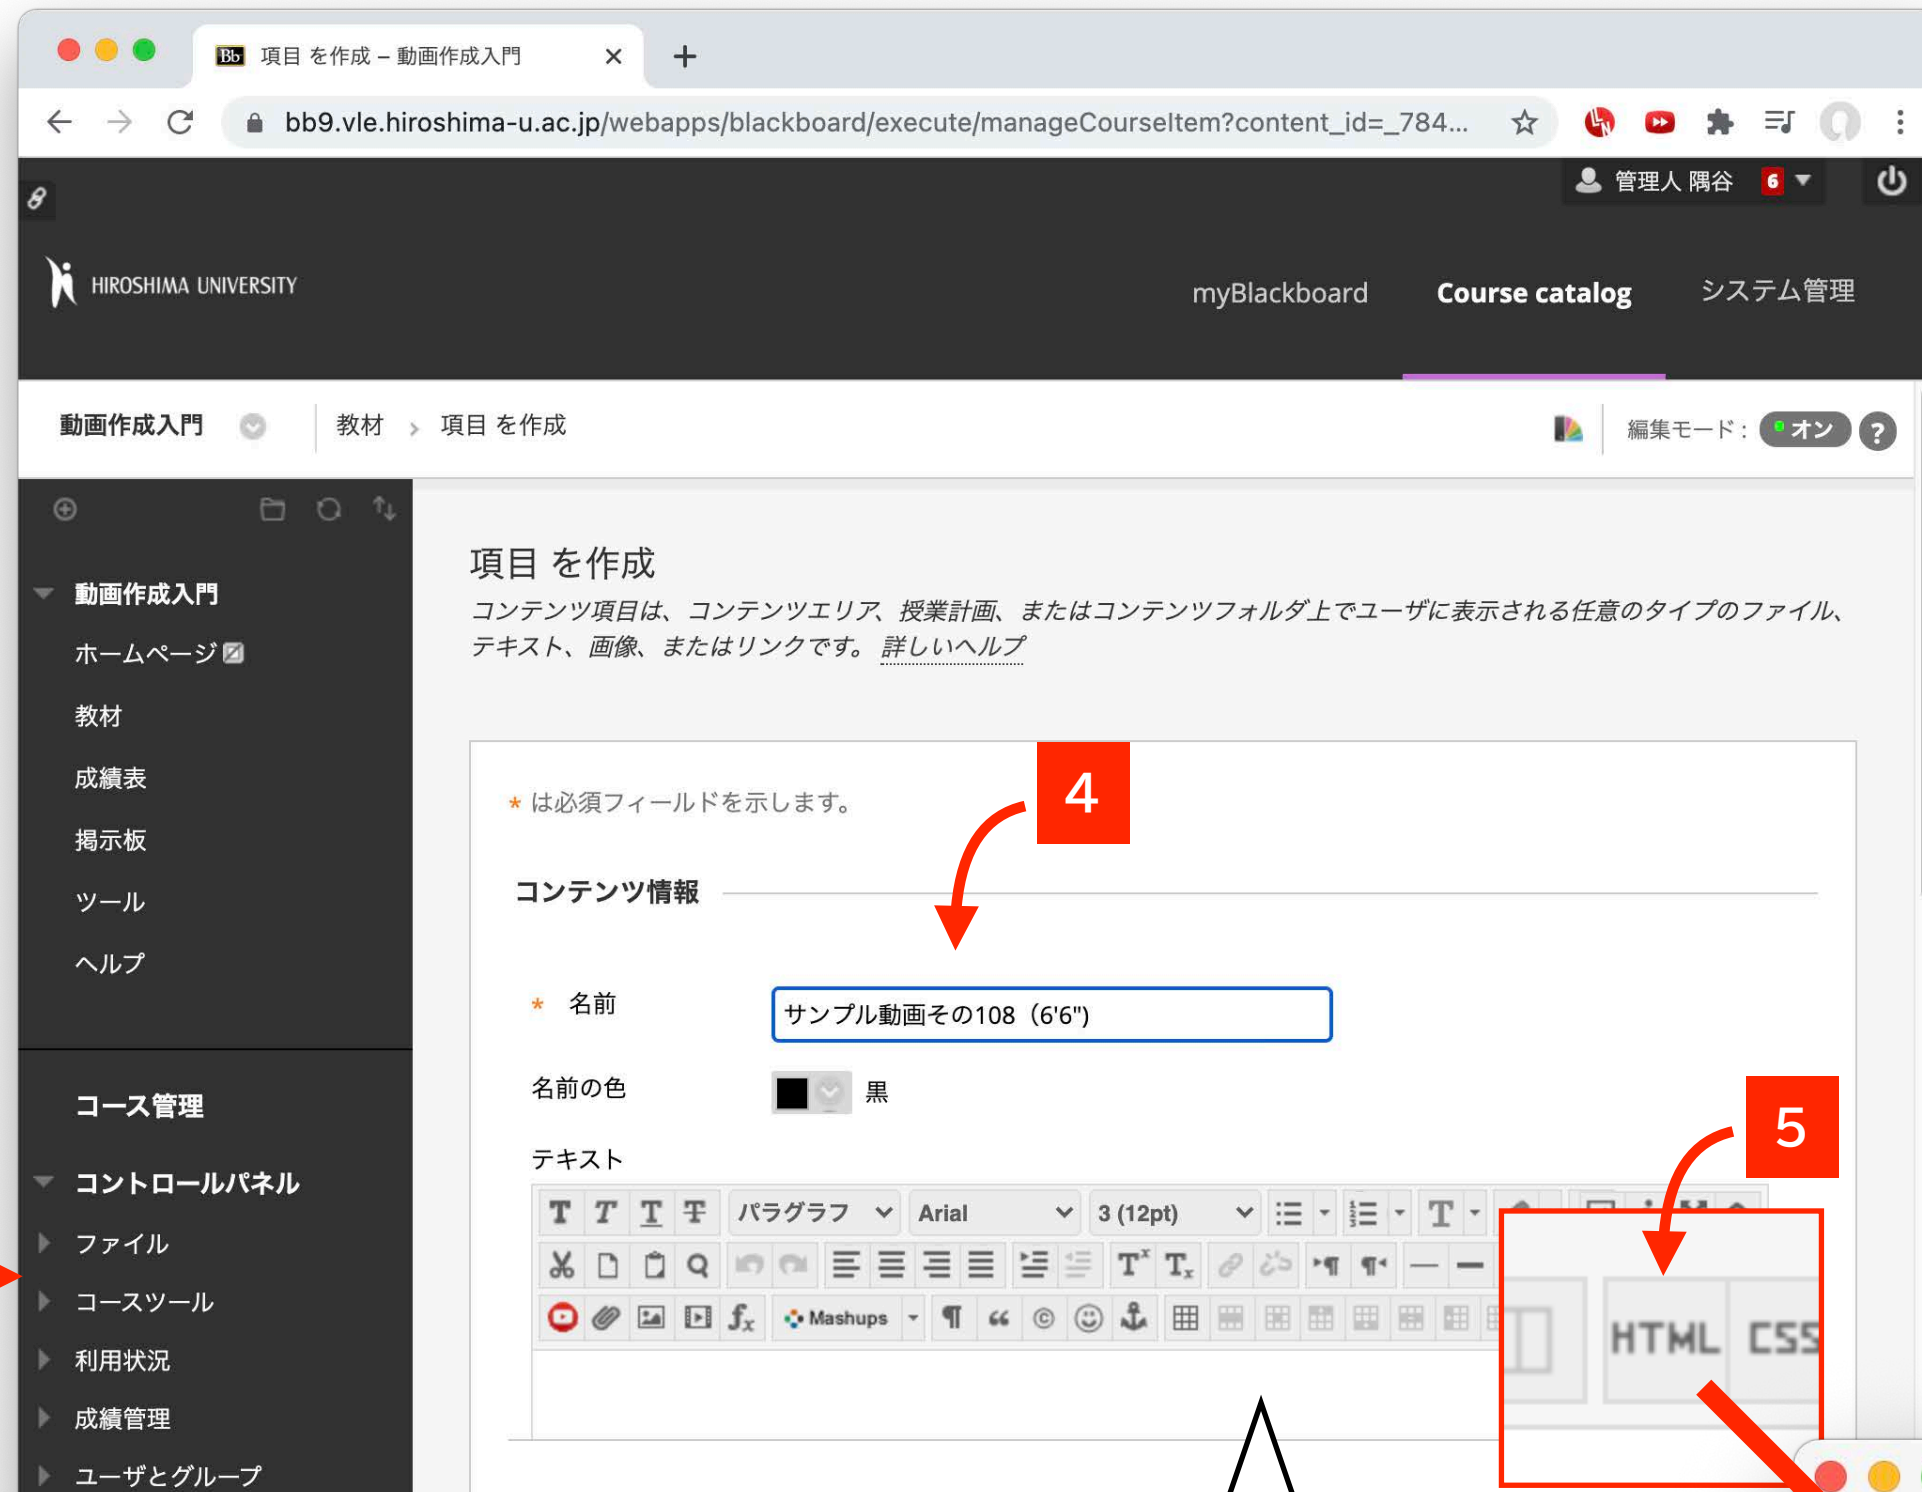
Bb 項目 を作成 – 動画作成入門 ×

bb9.vle.hiroshima-u.ac.jp/webapps/blackboard/execute/manageCourseItem?content_id=_784...

管理人 隅谷 6

HIROSHIMA UNIVERSITY

myBlackboard Course catalog システム管理

動画作成入門 教材 > 項目 を作成

編集モード： オン ?

動画作成入門
ホームページ
教材
成績表
掲示板
ツール
ヘルプ

コース管理

コントロールパネル
ファイル
コースツール
利用状況
成績管理
ユーザとグループ

項目 を作成

コンテンツ項目は、コンテンツエリア、授業計画、またはコンテンツフォルダ上でユーザに表示される任意のタイプのファイル、テキスト、画像、またはリンクです。 詳しいヘルプ

4

＊ は必須フィールドを示します。

コンテンツ情報

＊ 名前 サンプル動画その108（6'6"）

名前の色 黒

5

テキスト

パラグラフ Arial 3 (12pt)

Mashups

HTML CSS